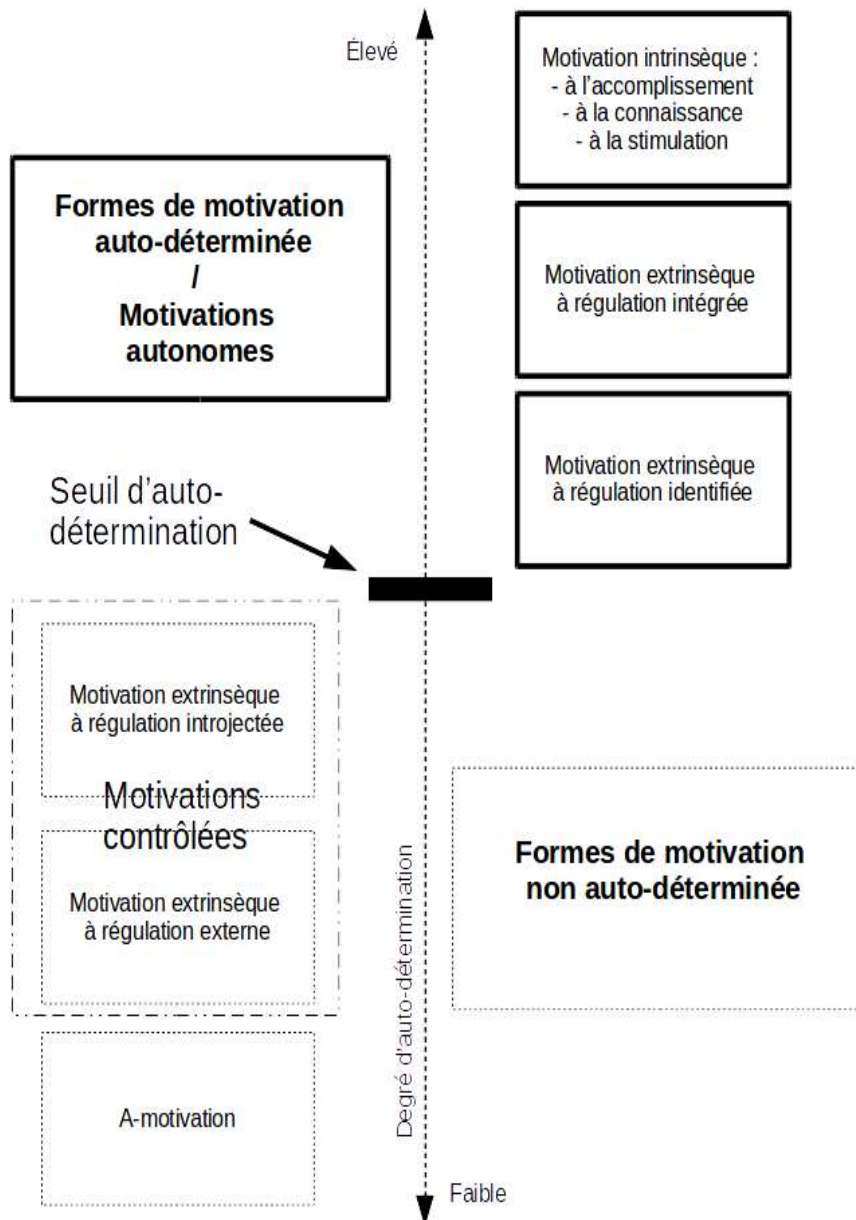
Élevé

Motivation intrinsèque :
- à l'accomplissement
- à la connaissance
- à la stimulation

Formes de motivation auto-déterminée
/
Motivations autonomes

Motivation extrinsèque à régulation intégrée

Motivation extrinsèque à régulation identifiée

Seuil d'auto-détermination

Motivation extrinsèque à régulation introjectée

Motivations contrôlées

Motivation extrinsèque à régulation externe

Formes de motivation non auto-déterminée

Degré d'auto-détermination

A-motivation

Faible